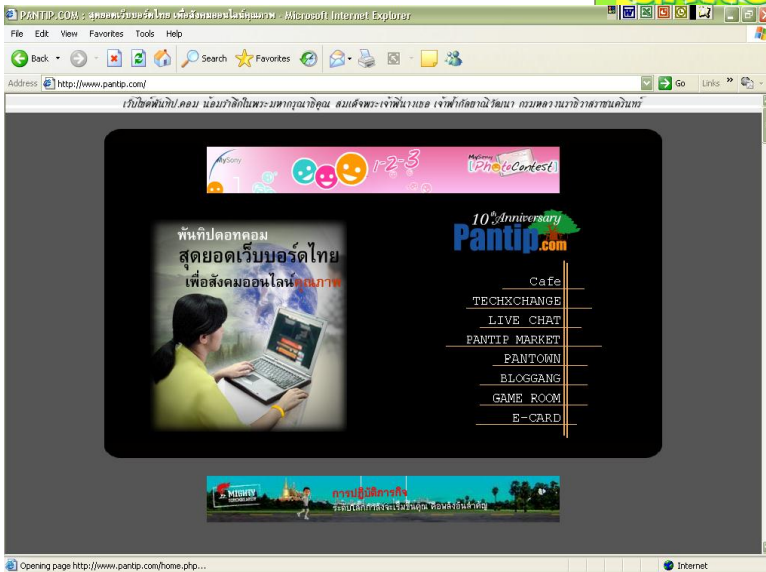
PANTIP.COM : สุดยอดเว็บบอร์ดไทย เพื่อสังคมออนไลน์คุณภาพ - Microsoft Internet Explorer

File Edit View Favorites Tools Help

Back Search Favorites

Address http://www.pantip.com/ Go Links

เว็บไซต์พันทิป.คอม น้อมรำลึกในพระมหากรุณาธิคุณ สมเด็จพระเจ้าพี่นางเธอ เจ้าฟ้ากัลยาณิวัฒนา กรมหลวงนราธิวาสราชนครินทร์

MySony 1-2-3 MySony PhotoContest

พันทิปดอทคอม
สุดยอดเว็บบอร์ดไทย
เพื่อสังคมออนไลน์คุณภาพ

10th Anniversary Pantip.com

Cafe
TECHXCHANGE
LIVE CHAT
PANTIP MARKET
PANTOWN
BLOGGANG
GAME ROOM
E-CARD

MIGHTY
การปฏิบัติภารกิจ
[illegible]

Opening page http://www.pantip.com/home.php...
Internet